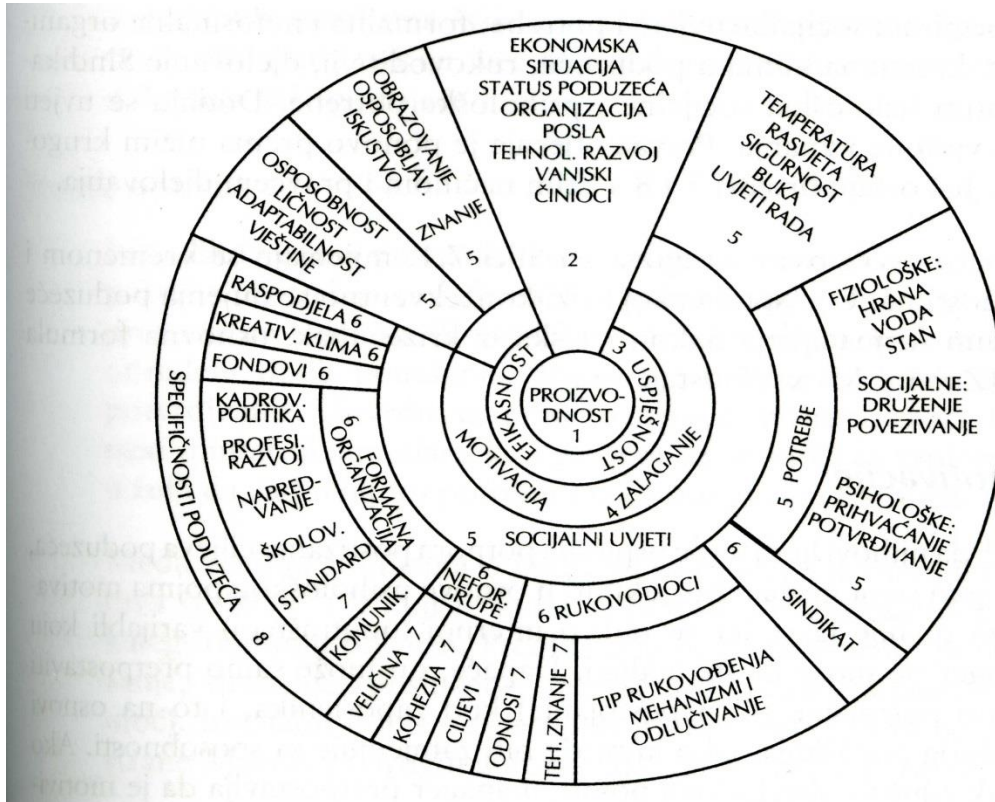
EKONOMSKA SITUACIJA STATUS PODUZEĆA ORGANIZACIJA POSLA TEHNOL. RAZVOJ VANJSKI ČINIOCI

2

TEMPERATURA RASVJETA SIGURNOST BUKA UVJETI RADA

5

OBRAZOVANJE OSPOSOBLJAV. ISKUSTVO

ZNANJE

5

OSPOSOBNOST LIČNOST ADAPTABILNOST VJEŠTINE

5

FIZIOLOŠKE: HRANA VODA STAN

SOCIJALNE: DRUŽENJE POVEZIVANJE

PSIHOLOŠKE: PRIHVAĆANJE POTVRĐIVANJE

5

5 POTREBE

RASPODJELA 6

KREATIV. KLIMA 6

FONDOVI 6

PROIZVODNOST 1

EFIKASNOST

3 USPJEŠNOST

MOTIVACIJA

4 ZALAGANJE

5 SOCIJALNI UVJETI

SPECIFIČNOSTI PODUZEĆA 8

KADROV. POLITIKA

PROFESI. RAZVOJ

NAPREDOVANJE

ŠKOLOV.

STANDARD

7

6 FORMALNA ORGANIZACIJA

KOMUNIK.

6 NEFOR. GRUPE

6 RUKOVODIOCI

6

SINDIKAT

VELIČINA 7

KOHEZIJA 7

CILJEVI 7

ODNOSI 7

TEH. ZNANJE 7

TIP RUKOVOĐENJA MEHANIZMI I ODLUČIVANJE